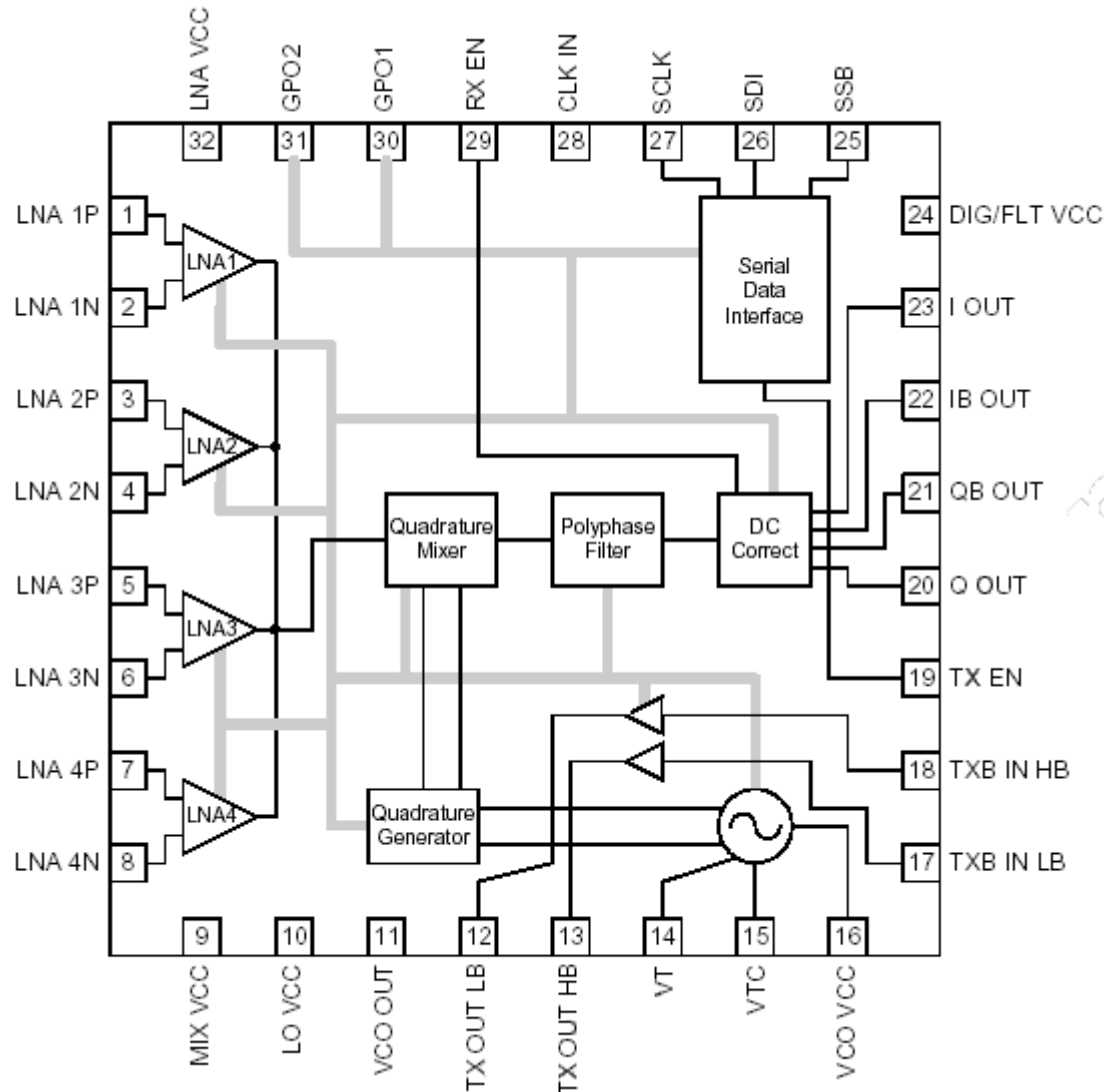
LNA VCC
GPO2
GPO1
RX EN
CLK IN
SCLK
SDI
SSB

32
31
30
29
28
27
26
25

LNA 1P 1
LNA 1N 2
LNA 2P 3
LNA 2N 4
LNA 3P 5
LNA 3N 6
LNA 4P 7
LNA 4N 8

LNA1
LNA2
LNA3
LNA4

Serial Data Interface

Quadrature Mixer
Polyphase Filter
DC Correct
Quadrature Generator

24 DIG/FLT VCC
23 I OUT
22 IB OUT
21 QB OUT
20 Q OUT
19 TX EN
18 TXB IN HB
17 TXB IN LB

9
10
11
12
13
14
15
16

MIX VCC
LO VCC
VCO OUT
TX OUT LB
TX OUT HB
VT
VTC
VCO VCC